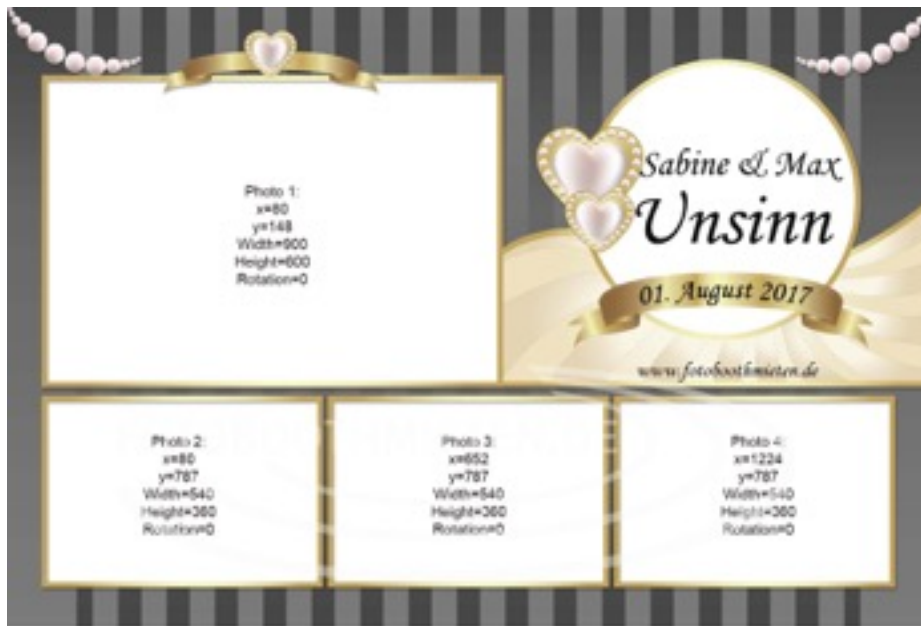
Photo 1:
x=80
y=148
Width=900
Height=600
Rotation=0

Sabine & Max
Unsinn

01. August 2017

www.fotoboothmieten.de

Photo 2:
x=80
y=787
Width=540
Height=360
Rotation=0

Photo 3:
x=652
y=787
Width=540
Height=360
Rotation=0

Photo 4:
x=1224
y=787
Width=540
Height=360
Rotation=0